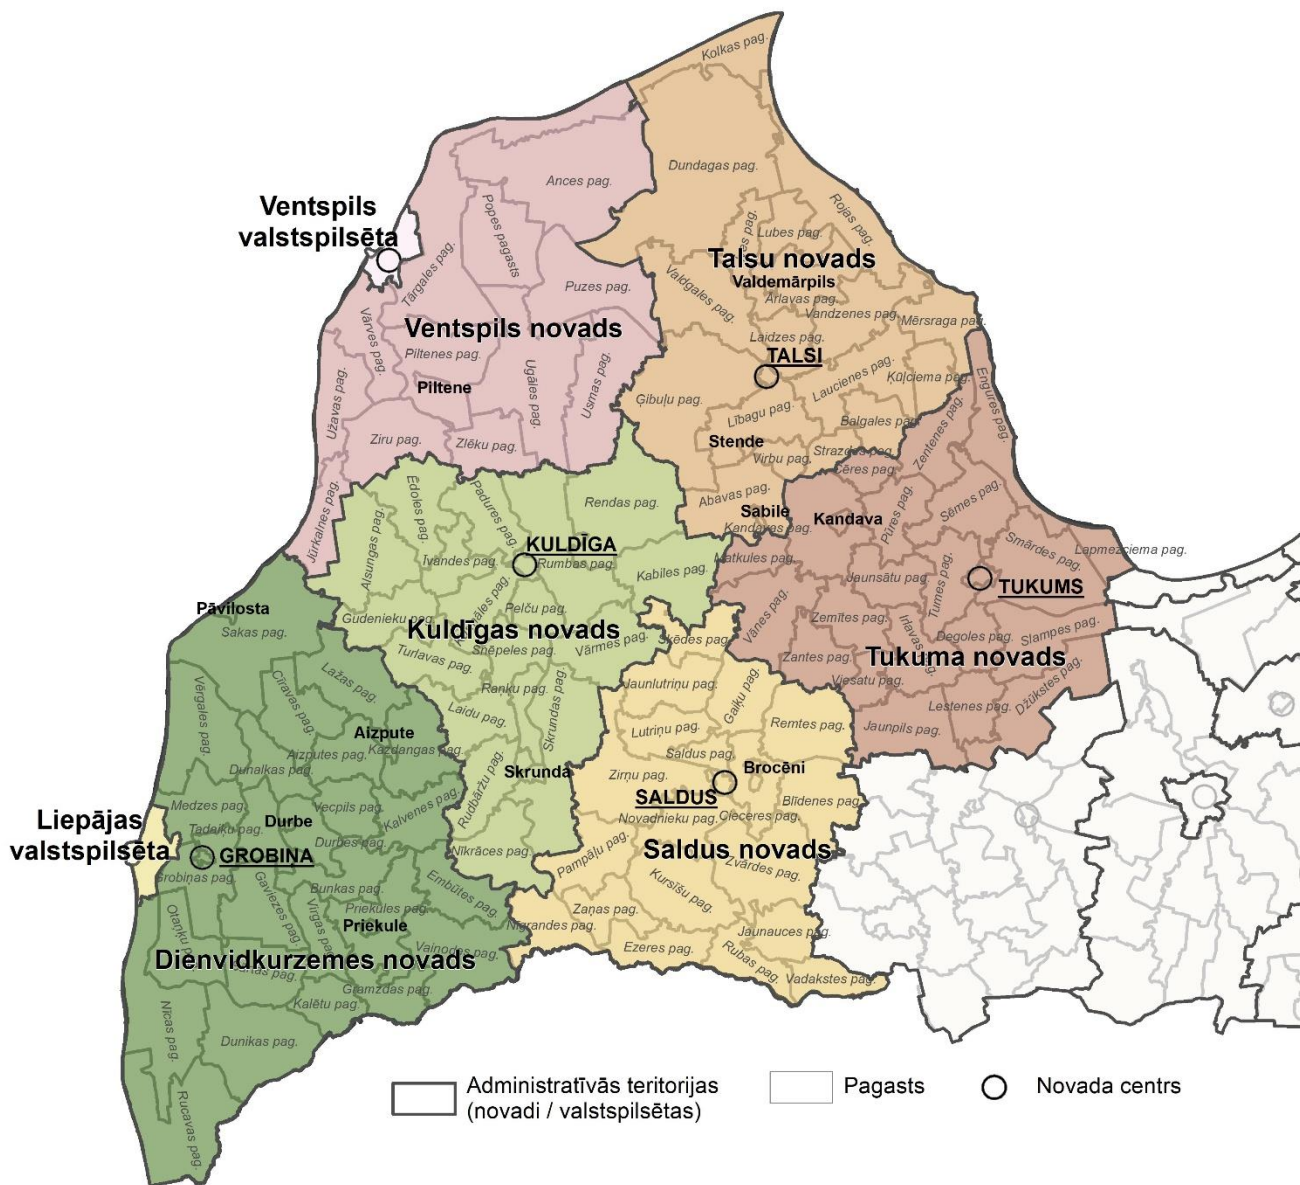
Kolkas pag.
Dundagas pag.
Ances pag.
Ventspils valstspilsēta
Popes pagasts
Rojas pag.
Lubes pag.
Talsu novads
Valdemārpils
Tārgales pag.
Puzes pag.
Valdgales pag.
Ārlavas pag.
Vandzenes pag.
Mērsraga pag.
Ventspils novads
Laidzes pag.
Vārves pag.
Piltenes pag.
TALSI
Užavas pag.
Piltene
Ugāles pag.
Usmas pag.
Laucienes pag.
Ķūļciema pag.
Engures pag.
Ģibuļu pag.
Lībagu pag.
Balgales pag.
Ziru pag.
Zlēku pag.
Stende
Zentenes pag.
Virbu pag.
Strazdes pag.
Ēdoles pag.
Padures pag.
Ēres pag.
Rendas pag.
Abavas pag.
Sēmes pag.
Jūrkalnes pag.
Alsungas pag.
Sabile
Kandava
Pūres pag.
Kandavas pag.
KULDĪGA
Smārdes pag.
Īvandes pag.
Rumbas pag.
Matkules pag.
Lapmežciema pag.
Kabiles pag.
Jaunsātu pag.
Tumes pag.
TUKUMS
Pāvilosta
Pelču pag.
Gudenieku pag.
Sakas pag.
Kurmāles pag.
Kuldīgas novads
Vānes pag.
Zemītes pag.
Šķēdes pag.
Irlavas pag.
Slampes pag.
Turlavas pag.
Snēpeles pag.
Vārmes pag.
Degoles pag.
Vērgales pag.
Cīravas pag.
Lažas pag.
Zantes pag.
Tukuma novads
Jaunlutriņu pag.
Viesatu pag.
Gaiķu pag.
Laidu pag.
Raņķu pag.
Lestenes pag.
Skrundas pag.
Džūkstes pag.
Aizpute
Lutriņu pag.
Remtes pag.
Jaunpils pag.
Aizputes pag.
Kazdangas pag.
Saldus pag.
Rudbāržu pag.
Skrunda
Broceni
Dunalkas pag.
Zirņu pag.
Medzes pag.
Vecpils pag.
SALDUS
Blīdenes pag.
Liepājas valstspilsēta
Kalvenes pag.
Novadnieku pag.
Cieceres pag.
Tadaiķu pag.
Durbe
Durbes pag.
Nīkrāces pag.
GROBIŅA
Saldus novads
Pampāļu pag.
Grobiņas pag.
Embūtes pag.
Zvārdes pag.
Bunkas pag.
Gaviezes pag.
Kursīšu pag.
Priekules pag.
Zaņas pag.
Virgas pag.
Priekule
Otaņķu pag.
Nīgrandes pag.
Vaiņodes pag.
Jaunauces pag.
Dienvidkurzemes novads
Ezeres pag.
Rubas pag.
Vadakstes pag.
Kalētu pag.
Gramzdas pag.
Nīcas pag.
Dunikas pag.
Rucavas pag.
Administratīvās teritorijas (novadi / valstspilsētas)
Pagasts
Novada centrs